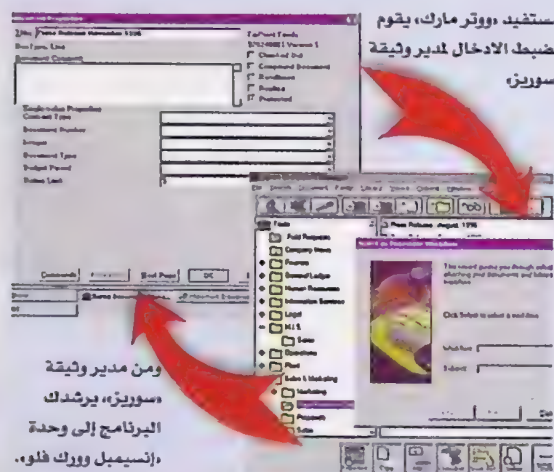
ستفيد «ووتر مارك»، يقوم ضبط الادخال لمدير وثيقة سوريز.

ومن مدير وثيقة «سوريز»، يرشدك البرنامج إلى وحدة «إنسيمبل ورك فلو».

Title: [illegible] 1996
Doc Type: List
Document Comments
Check Out
Compound Document
Readflow
Profiles
Protected
Single-value Properties
Content Type
Document Number
Images
Document Type
Budget Period
Dollar Limit
OK
Tools
Field Programs
Company News
Finance
General Ledger
Human Resources
Information Services
Legal
Operations
Sales & Marketing
Marketing
Proposals
Sales
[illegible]